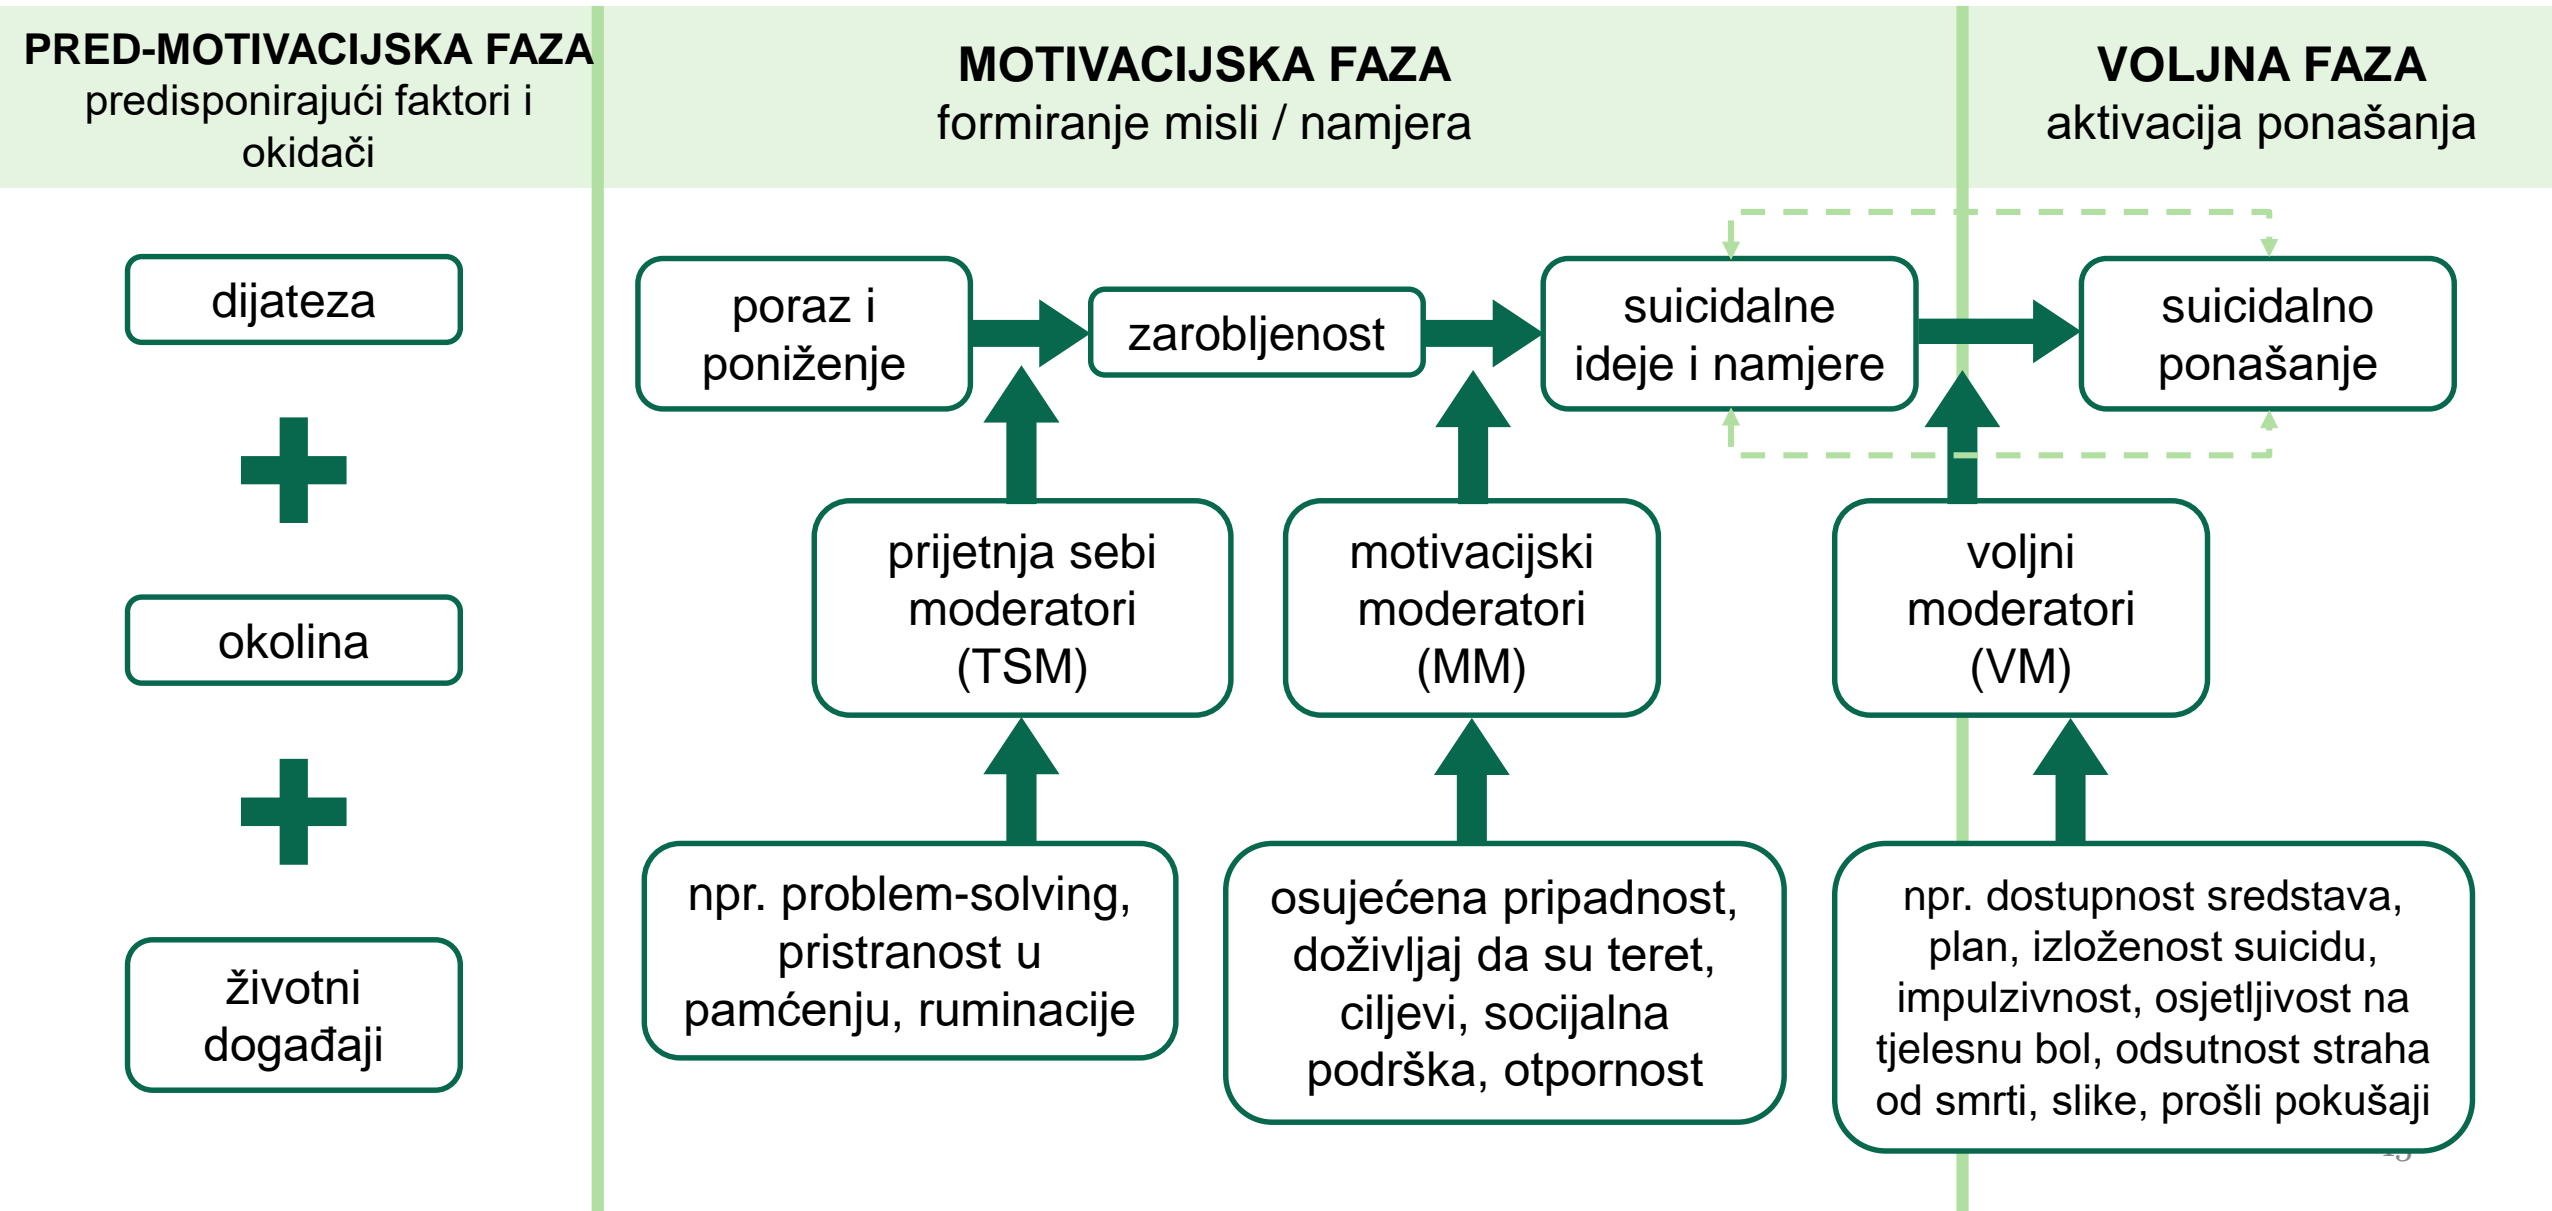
PRED-MOTIVACIJSKA FAZA
predisponirajući faktori i okidači

MOTIVACIJSKA FAZA
formiranje misli / namjera

VOLJNA FAZA
aktivacija ponašanja

dijateza

okolina

životni događaji

poraz i poniženje

zarobljenost

suicidalne ideje i namjere

suicidalno ponašanje

prijetnja sebi moderatori (TSM)

motivacijski moderatori (MM)

voljni moderatori (VM)

npr. problem-solving, pristranost u pamćenju, ruminacije

osujećena pripadnost, doživljaj da su teret, ciljevi, socijalna podrška, otpornost

npr. dostupnost sredstava, plan, izloženost suicidu, impulzivnost, osjetljivost na tjelesnu bol, odsutnost straha od smrti, slike, prošli pokušaji